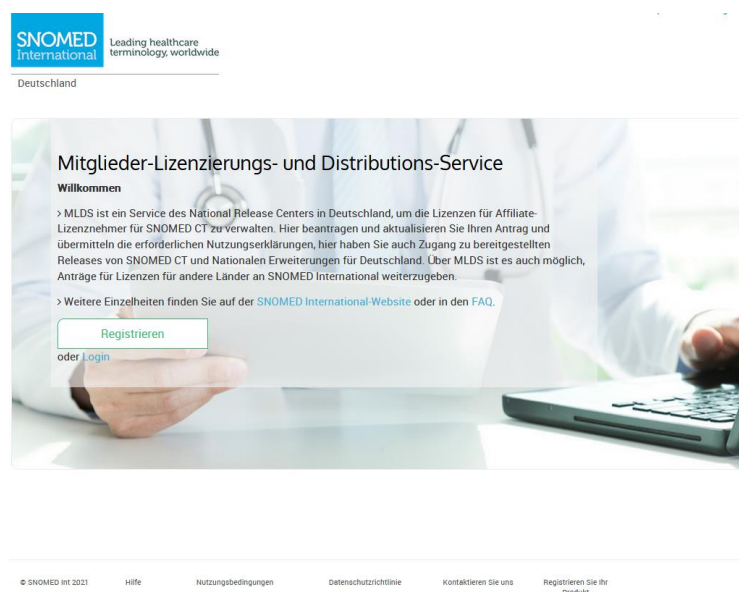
SNOMED International

Leading healthcare terminology, worldwide

Deutschland

Mitglieder-Lizenzierungs- und Distributions-Service

Willkommen

> MLDS ist ein Service des National Release Centers in Deutschland, um die Lizenzen für Affiliate-Lizenznehmer für SNOMED CT zu verwalten. Hier beantragen und aktualisieren Sie Ihren Antrag und übermitteln die erforderlichen Nutzungserklärungen, hier haben Sie auch Zugang zu bereitgestellten Releases von SNOMED CT und Nationalen Erweiterungen für Deutschland. Über MLDS ist es auch möglich, Anträge für Lizenzen für andere Länder an SNOMED International weiterzugeben.

> Weitere Einzelheiten finden Sie auf der SNOMED International-Website oder in den FAQ.

Registrieren

oder Login

© SNOMED Int 2021 Hilfe Nutzungsbedingungen Datenschutzrichtlinie Kontaktieren Sie uns Registrieren Sie Ihr Produkt